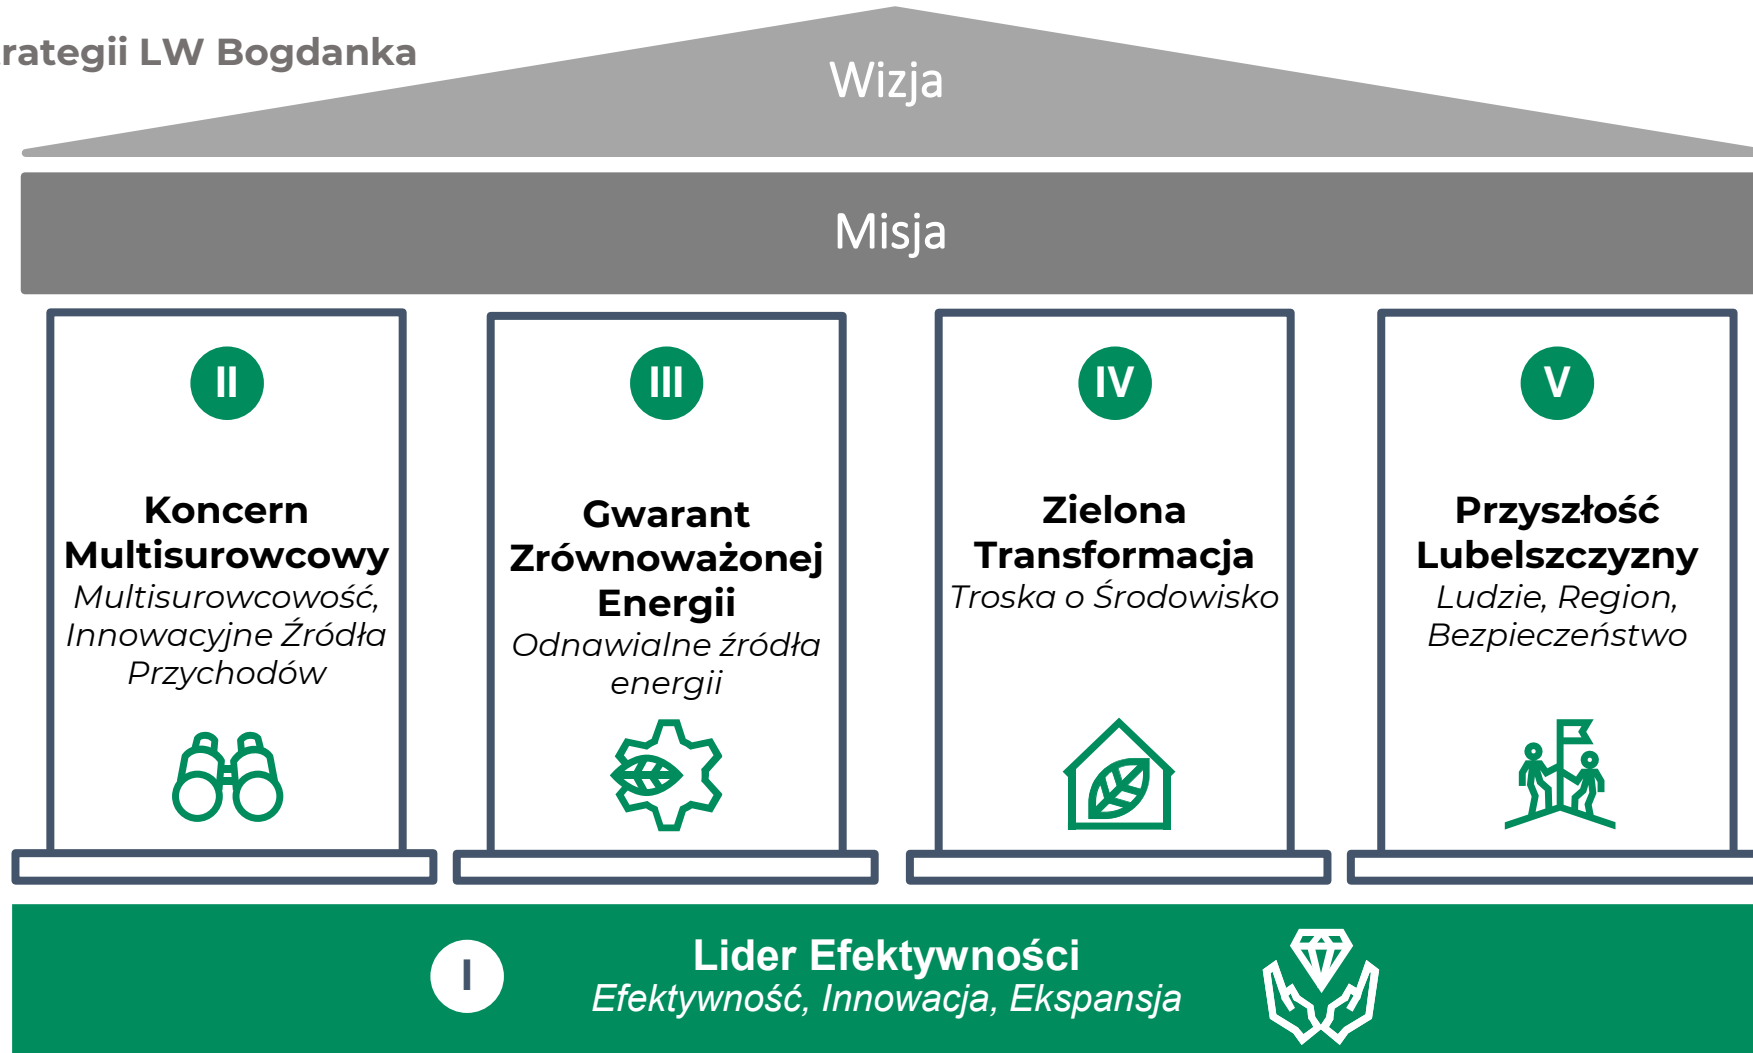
rategii LW Bogdanka

Wizja

Misja

II

Koncern Multisurowcowy
Multisurowcowość, Innowacyjne Źródła Przychodów

III

Gwarant Zrównoważonej Energii
Odnawialne źródła energii

IV

Zielona Transformacja
Troska o Środowisko

V

Przyszłość Lubelszczyzny
Ludzie, Region, Bezpieczeństwo

I

Lider Efektywności
Efektywność, Innowacja, Ekspansja